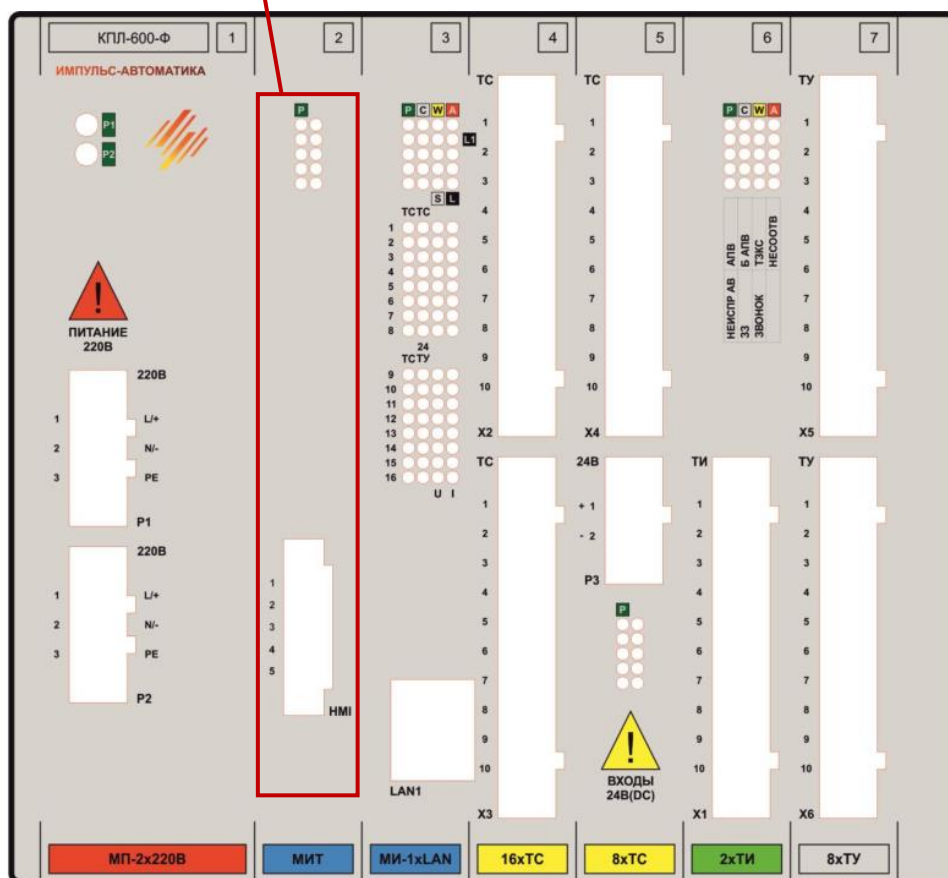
КПЛ-600-Ф 1 2 3 4 5 6 7

ИМПУЛЬС-АВТОМАТИКА

P1
P2

ПИТАНИЕ 220В

220В
1 L/+
2 N/-
3 PE
P1

220В
1 L/+
2 N/-
3 PE
P2

P

1
2
3
4
5
HMI

P C W A
L1
S L
ТСТС
1
2
3
4
5
6
7
8
24
ТСТУ
9
10
11
12
13
14
15
16
U I

LAN1

ТС
1
2
3
4
5
6
7
8
9
10
X2

ТС
1
2
3
4
5
6
7
8
9
10
X3

ТС
1
2
3
4
5
6
7
8
9
10
X4

24В
+ 1
- 2
P3

P

ВХОДЫ 24В(DC)

P C W A
НЕИСПР АВ
АПВ
ЗЗ
Б АПВ
ЗВОНОК
ТЗКС
НЕСООТВ

ТИ
1
2
3
4
5
6
7
8
9
10
X1

ТУ
1
2
3
4
5
6
7
8
9
10
X5

ТУ
1
2
3
4
5
6
7
8
9
10
X6

МП-2х220В
МИТ
МИ-1хLAN
16хТС
8хТС
2хТИ
8хТУ